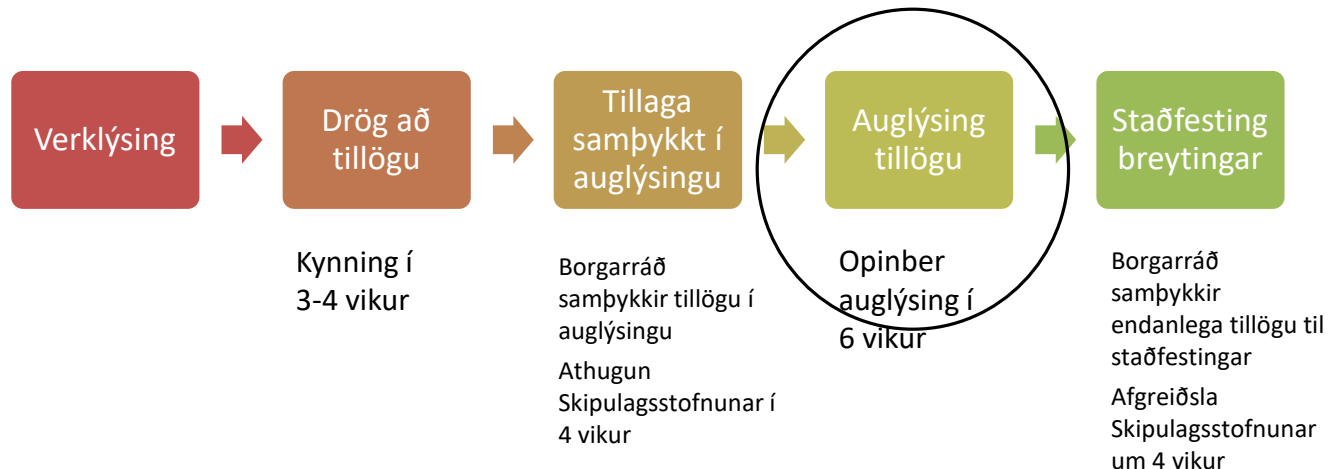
Verklýsing

Drög að tillögu

Tillaga samþykkt í auglýsingu

Auglýsing tillögu

Staðfesting breytingar

Kynning í 3-4 vikur

Borgarráð samþykkir tillögu í auglýsingu

Athugun Skipulagsstofnunar í 4 vikur

Opinber auglýsing í 6 vikur

Borgarráð samþykkir endanlega tillögu til staðfestingar

Afgreiðsla Skipulagsstofnunar um 4 vikur